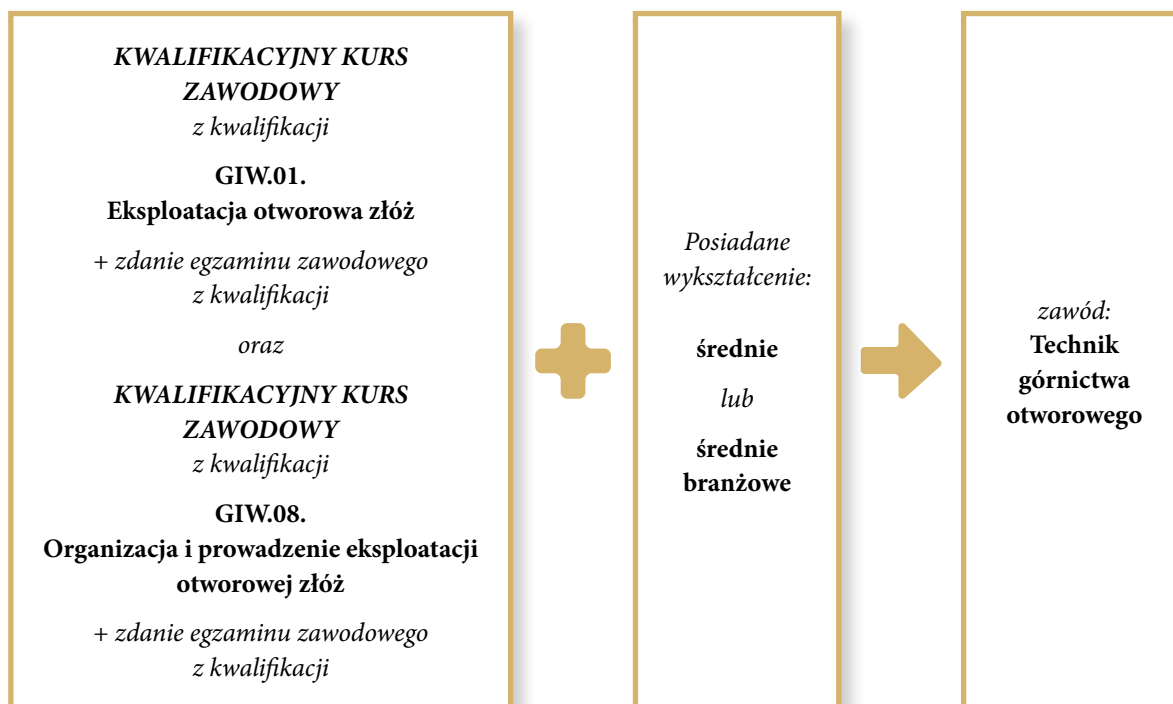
KWALIFIKACYJNY KURS ZAWODOWY
z kwalifikacji

GIW.01.
Eksploatacja otworowa złóż

+ zdanie egzaminu zawodowego z kwalifikacji

oraz

KWALIFIKACYJNY KURS ZAWODOWY
z kwalifikacji

GIW.08.
Organizacja i prowadzenie eksploatacji otworowej złóż

+ zdanie egzaminu zawodowego z kwalifikacji

Posiadane wykształcenie:

średnie

lub

średnie branżowe

zawód:
Technik górnictwa otworowego